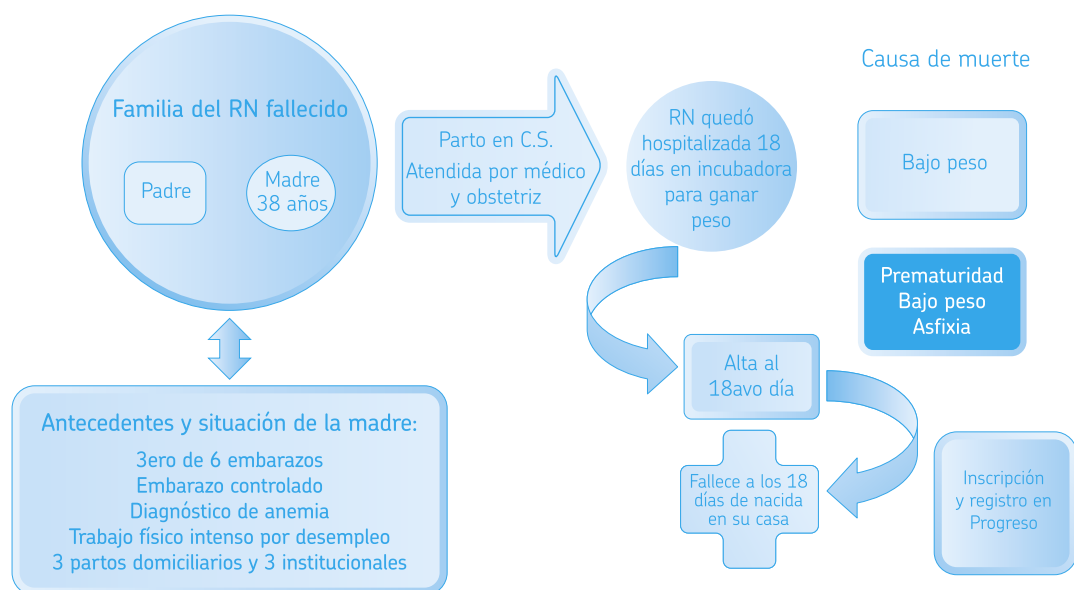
Familia del RN fallecido

Padre

Madre 38 años

Parto en C.S.
Atendida por médico y obstetriz

RN quedó hospitalizada 18 días en incubadora para ganar peso

Causa de muerte

Bajo peso

Prematuridad
Bajo peso
Asfixia

Alta al 18avo día

Fallece a los 18 días de nacida en su casa

Inscripción y registro en Progreso

Antecedentes y situación de la madre:

3ero de 6 embarazos
Embarazo controlado
Diagnóstico de anemia
Trabajo físico intenso por desempleo
3 partos domiciliarios y 3 institucionales